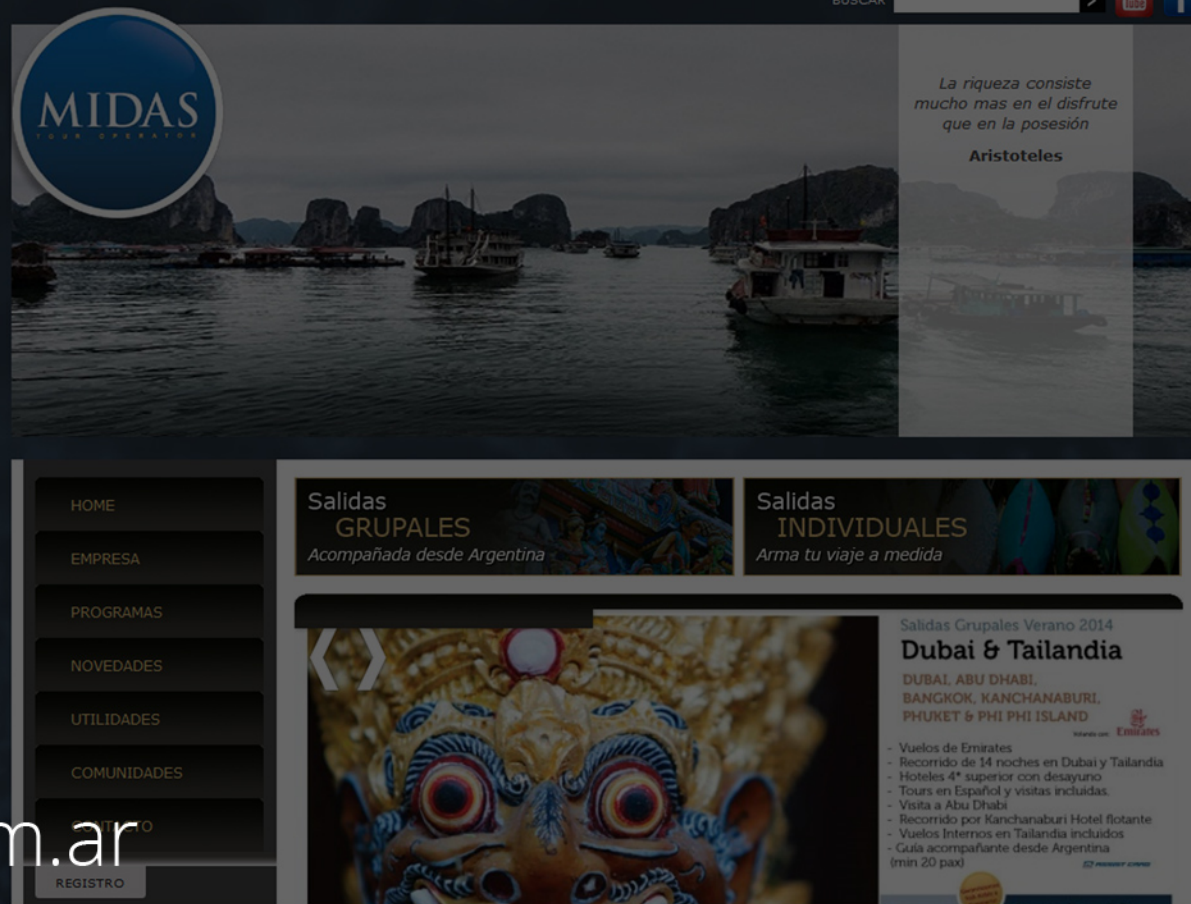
BUSCAR

MIDAS
TOUR OPERATOR

La riqueza consiste mucho mas en el disfrute que en la posesión

Aristoteles

HOME

EMPRESA

PROGRAMAS

NOVEDADES

UTILIDADES

COMUNIDADES

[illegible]TO

m.ar

REGISTRO

Salidas
GRUPALES
Acompañada desde Argentina

Salidas
INDIVIDUALES
Arma tu viaje a medida

Salidas Grupales Verano 2014
Dubai & Tailandia
DUBAI, ABU DHABI, BANGKOK, KANCHANABURI, PHUKET & PHI PHI ISLAND

Emirates

- Vuelos de Emirates
- Recorrido de 14 noches en Dubai y Tailandia
- Hoteles 4* superior con desayuno
- Tours en Español y visitas incluidas.
- Visita a Abu Dhabi
- Recorrido por Kanchanaburi Hotel flotante
- Vuelos Internos en Tailandia incluidos
- Guía acompañante desde Argentina (min 20 pax)